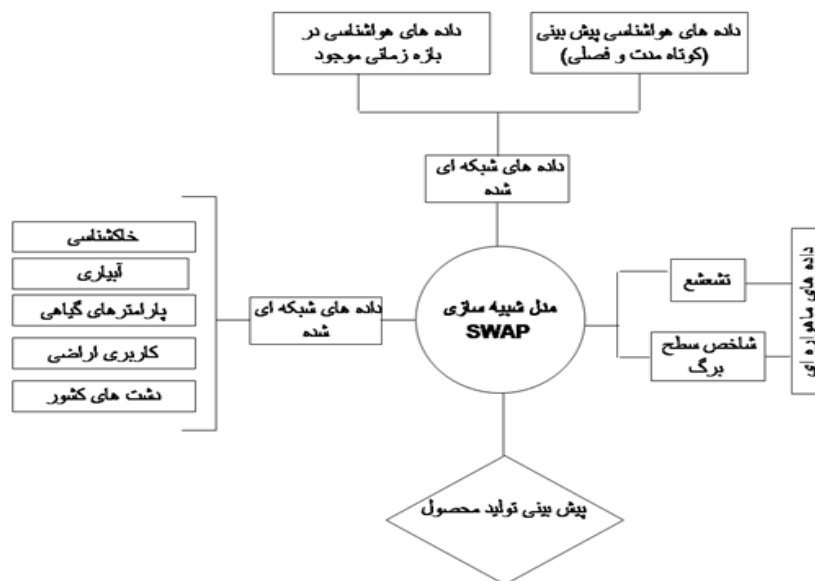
داده های هواشناسی پیش بینی (کوتاه مدت و فصلی)

داده های هواشناسی در بازه زمانی موجود

داده های شبکه ای شده

خاکشناسی

آبیاری

پارامترهای گیاهی

کاربری اراضی

دشت های کشور

داده های شبکه ای شده

مدل شبیه سازی SWAP

تشعشع

شاخص سطح برگ

داده های ماهواره ای

پیش بینی تولید محصول